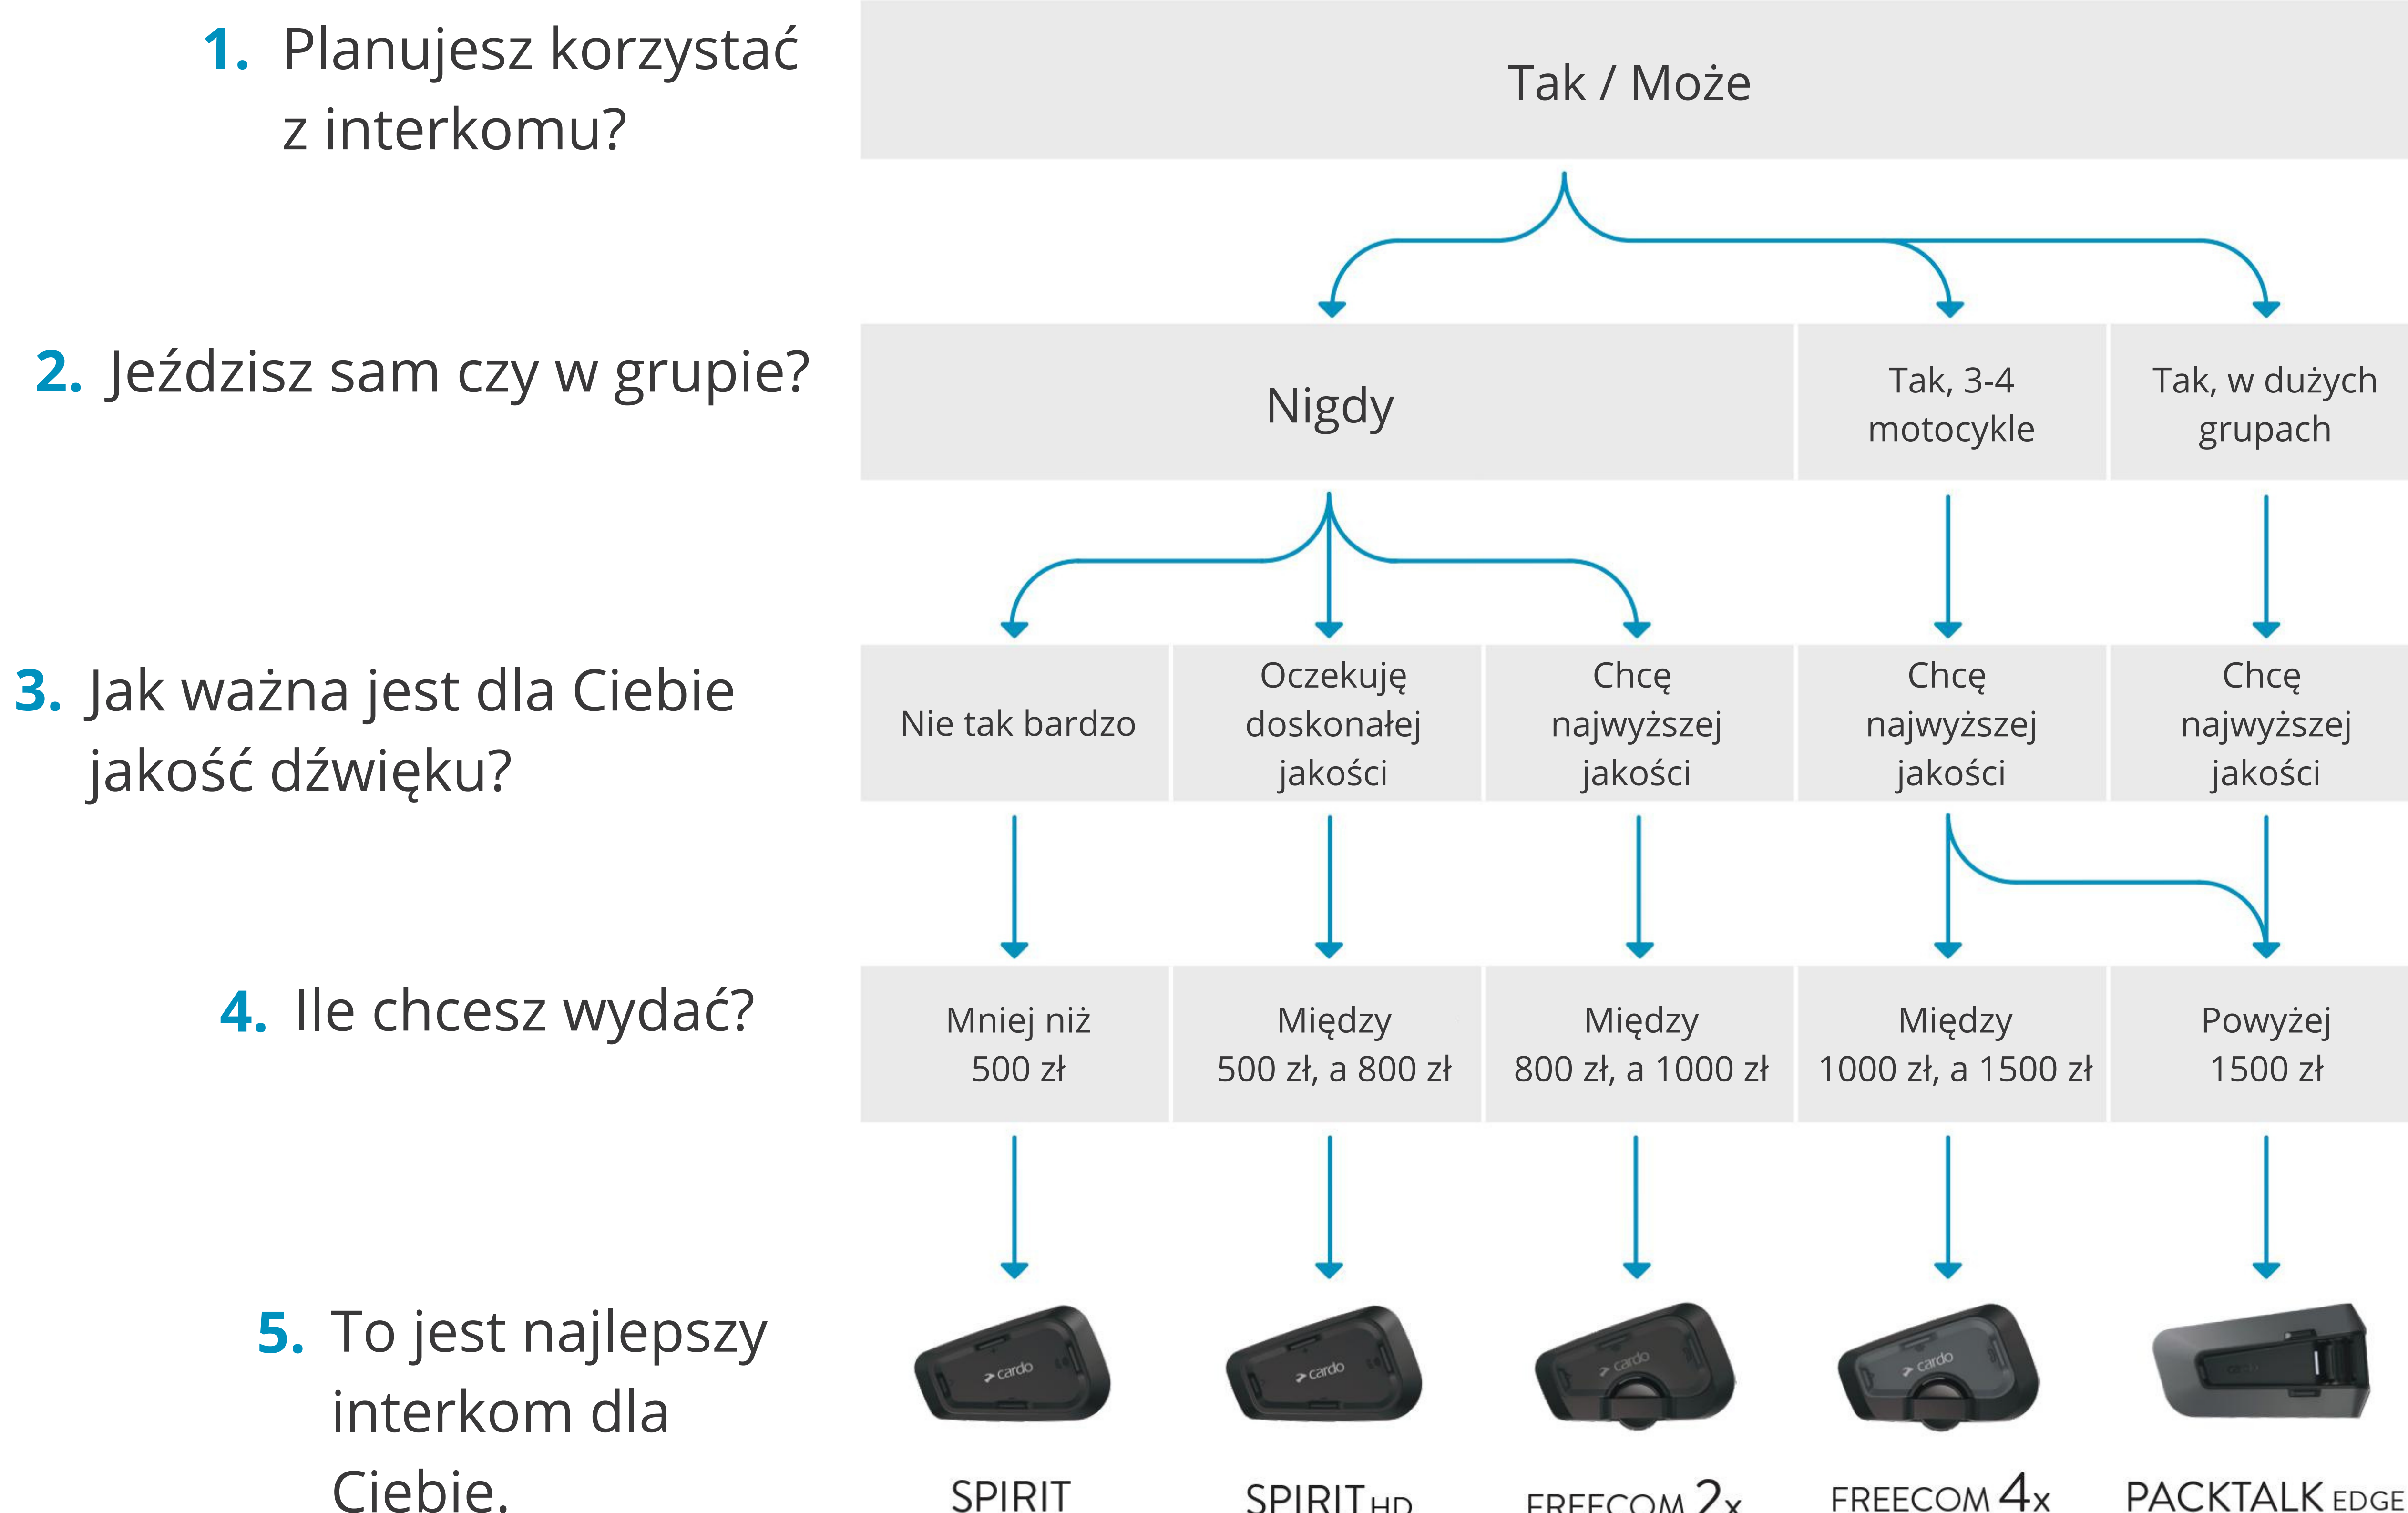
1. Planujesz korzystać z interkomu?

Tak / Może

2. Jeździsz sam czy w grupie?

Nigdy

Tak, 3-4 motocykle

Tak, w dużych grupach

3. Jak ważna jest dla Ciebie jakość dźwięku?

Nie tak bardzo

Oczekuję doskonałej jakości

Chcę najwyższej jakości

Chcę najwyższej jakości

Chcę najwyższej jakości

4. Ile chcesz wydać?

Mniej niż 500 zł

Między 500 zł, a 800 zł

Między 800 zł, a 1000 zł

Między 1000 zł, a 1500 zł

Powyżej 1500 zł

5. To jest najlepszy interkom dla Ciebie.

cardo

cardo

cardo

cardo

SPIRIT

SPIRIT HD

FREECOM 2x

FREECOM 4x

PACKTALK EDGE